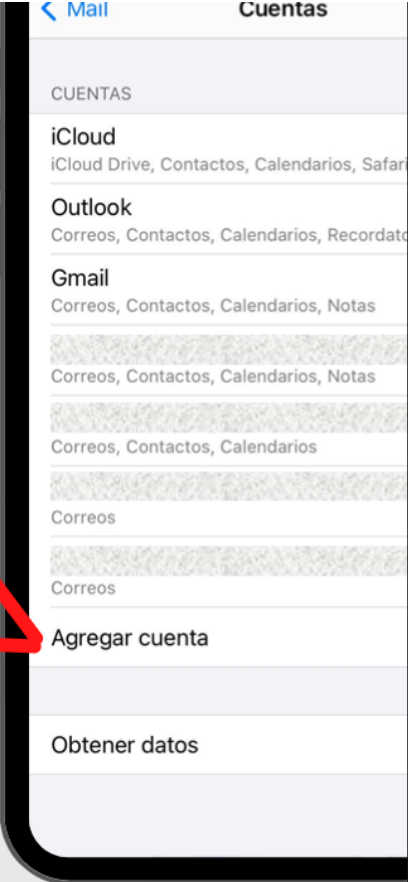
Mail

Cuentas

CUENTAS

iCloud
iCloud Drive, Contactos, Calendarios, Safari

Outlook
Correos, Contactos, Calendarios, Recordato

Gmail
Correos, Contactos, Calendarios, Notas

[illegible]
Correos, Contactos, Calendarios, Notas

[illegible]
Correos, Contactos, Calendarios

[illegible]
Correos

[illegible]
Correos

Agregar cuenta

Obtener datos